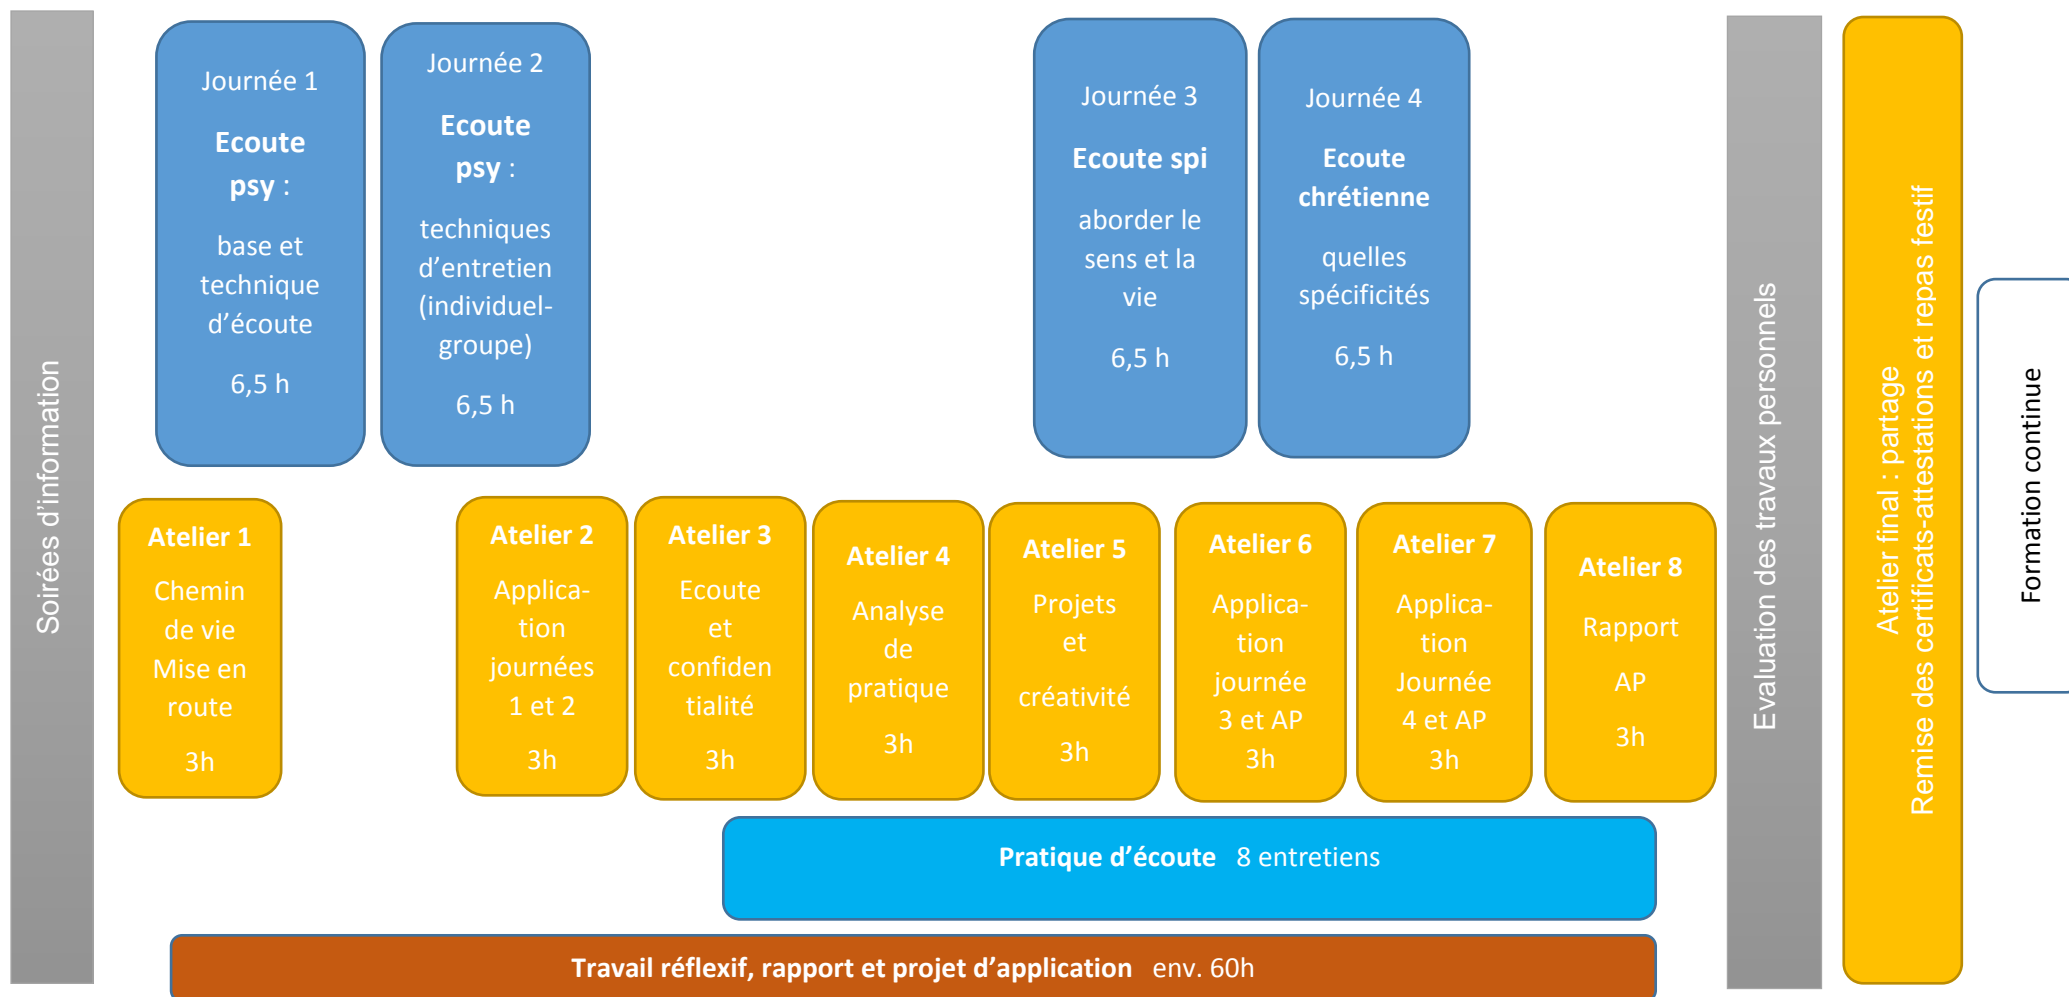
Soirées d'information

Journée 1

Ecoute psy :

base et technique d'écoute

6,5 h

Journée 2

Ecoute psy :

techniques d'entretien (individuel-groupe)

6,5 h

Journée 3

Ecoute spi

aborder le sens et la vie

6,5 h

Journée 4

Ecoute chrétienne

quelles spécificités

6,5 h

Atelier 1

Chemin de vie Mise en route

3h

Atelier 2

Application journées 1 et 2

3h

Atelier 3

Ecoute et confidentialité

3h

Atelier 4

Analyse de pratique

3h

Atelier 5

Projets et

créativité

3h

Atelier 6

Application journée 3 et AP

3h

Atelier 7

Application Journée 4 et AP

3h

Atelier 8

Rapport

AP

3h

Pratique d'écoute 8 entretiens

Travail réflexif, rapport et projet d'application env. 60h

Evaluation des travaux personnels

Atelier final : partage
Remise des certificats-attestations et repas festif

Formation continue